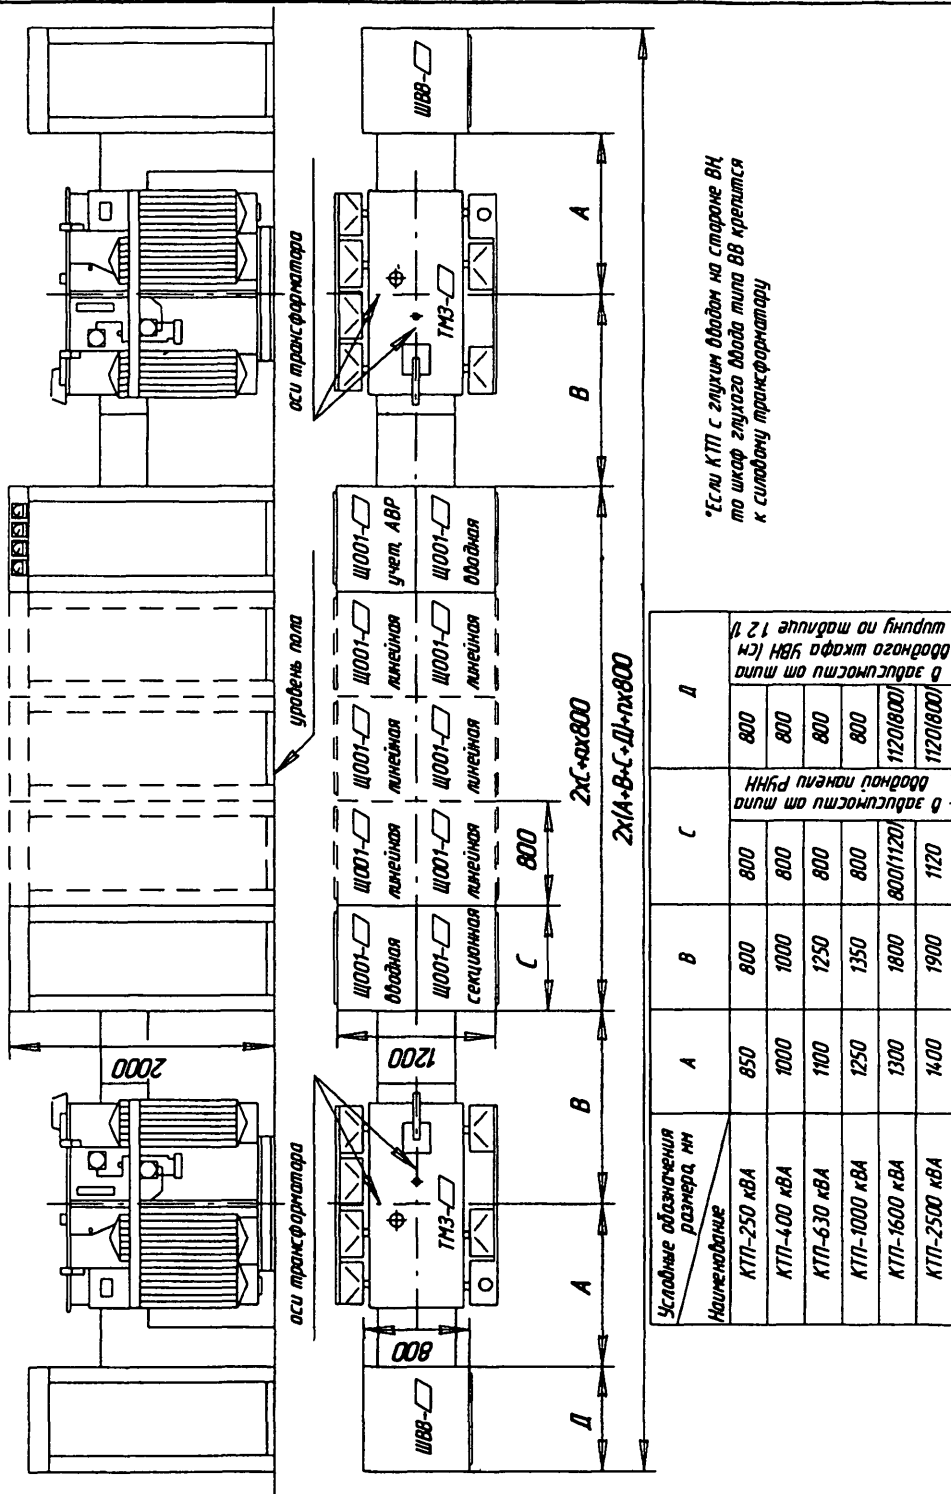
оси трансформатора

оси трансформатора

уровень пола

2000

800

1200

ШВВ-☐

ТМЗ-☐

ШО01-☐ вводная

ШО01-☐ секционная

ШО01-☐ линейная

ШО01-☐ линейная

ШО01-☐ линейная

ШО01-☐ линейная

ШО01-☐ линейная

ШО01-☐ линейная

ШО01-☐ учет, АВР

ШО01-☐ вводная

ТМЗ-☐

ШВВ-☐

Д

А

В

С

800

В

А

2хС+nх800

2х(А+В+С+Д)+nх800

*Если КТП с глухим вводом на стороне ВН, то шкаф глухого ввода типа ВВ крепится к силовому трансформатору

| Условные обозначения размера, мм / Наименование | А | В | С | Д |
|---|---|---|---|---|
| КТП-250 кВА | 850 | 800 | 800 | 800 |
| КТП-400 кВА | 1000 | 1000 | 800 | 800 |
| КТП-630 кВА | 1100 | 1250 | 800 | 800 |
| КТП-1000 кВА | 1250 | 1350 | 800 | 800 |
| КТП-1600 кВА | 1300 | 1800 | 800/1120/ | 1120/800/ |
| КТП-2500 кВА | 1400 | 1900 | 1120 | 1120/800/ |

в зависимости от типа вводной панели РУНН

в зависимости от типа вводного шкафа УВН (см ширину по таблице 1.2 )